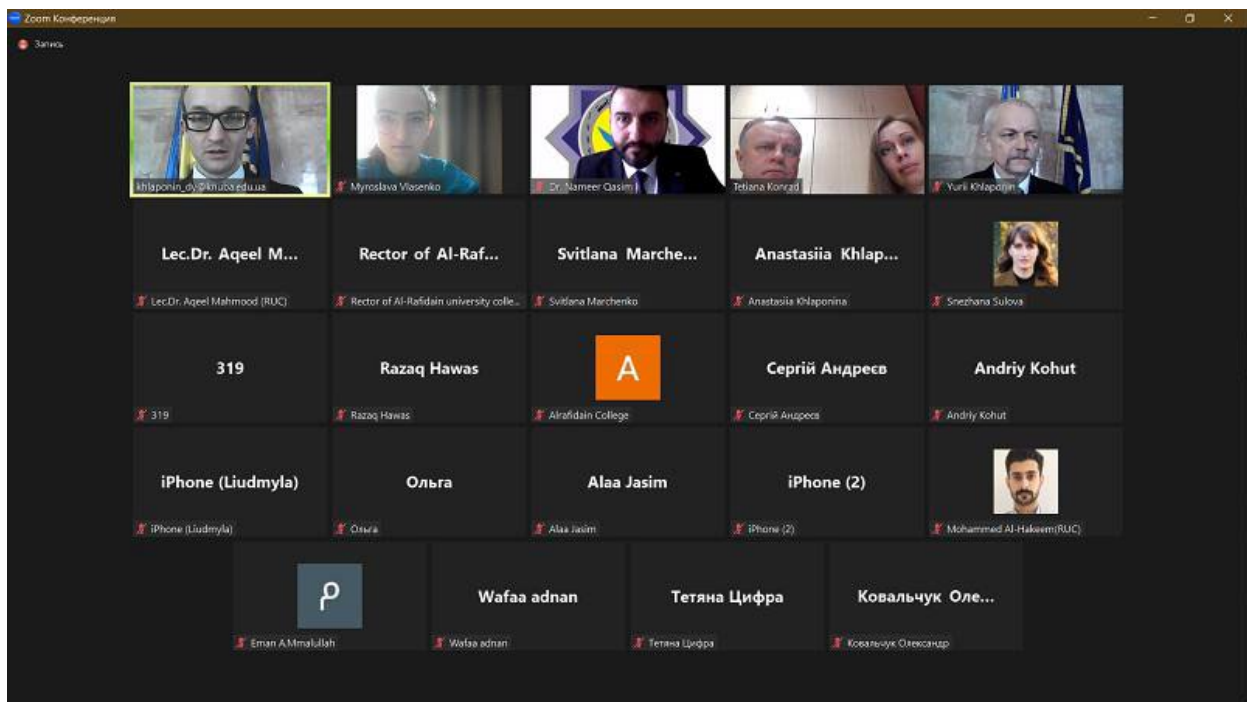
Zoom Конференция

Запись

khlaponin_dy@knuba.edu.ua

Myroslava Vlasenko

Dr. Nameer Qasim

Tetiana Konrad

Yurii Khlaponin

Lec.Dr. Aqeel M...

Lec.Dr. Aqeel Mahmood (RUC)

Rector of Al-Raf...

Rector of Al-Rafidain university colle...

Svitlana Marche...

Svitlana Marchenko

Anastasiia Khlap...

Anastasiia Khlaponina

Snezhana Sulova

319

319

Razaq Hawas

Razaq Hawas

A

Alrafidain College

Сергій Андреєв

Сергій Андреєв

Andriy Kohut

Andriy Kohut

iPhone (Liudmyla)

iPhone (Liudmyla)

Ольга

Ольга

Alaa Jasim

Alaa Jasim

iPhone (2)

iPhone (2)

Mohammed Al-Hakeem(RUC)

P

Eman A.Mmalullah

Wafaa adnan

Wafaa adnan

Тетяна Цифра

Тетяна Цифра

Ковальчук Оле...

Ковальчук Олександр